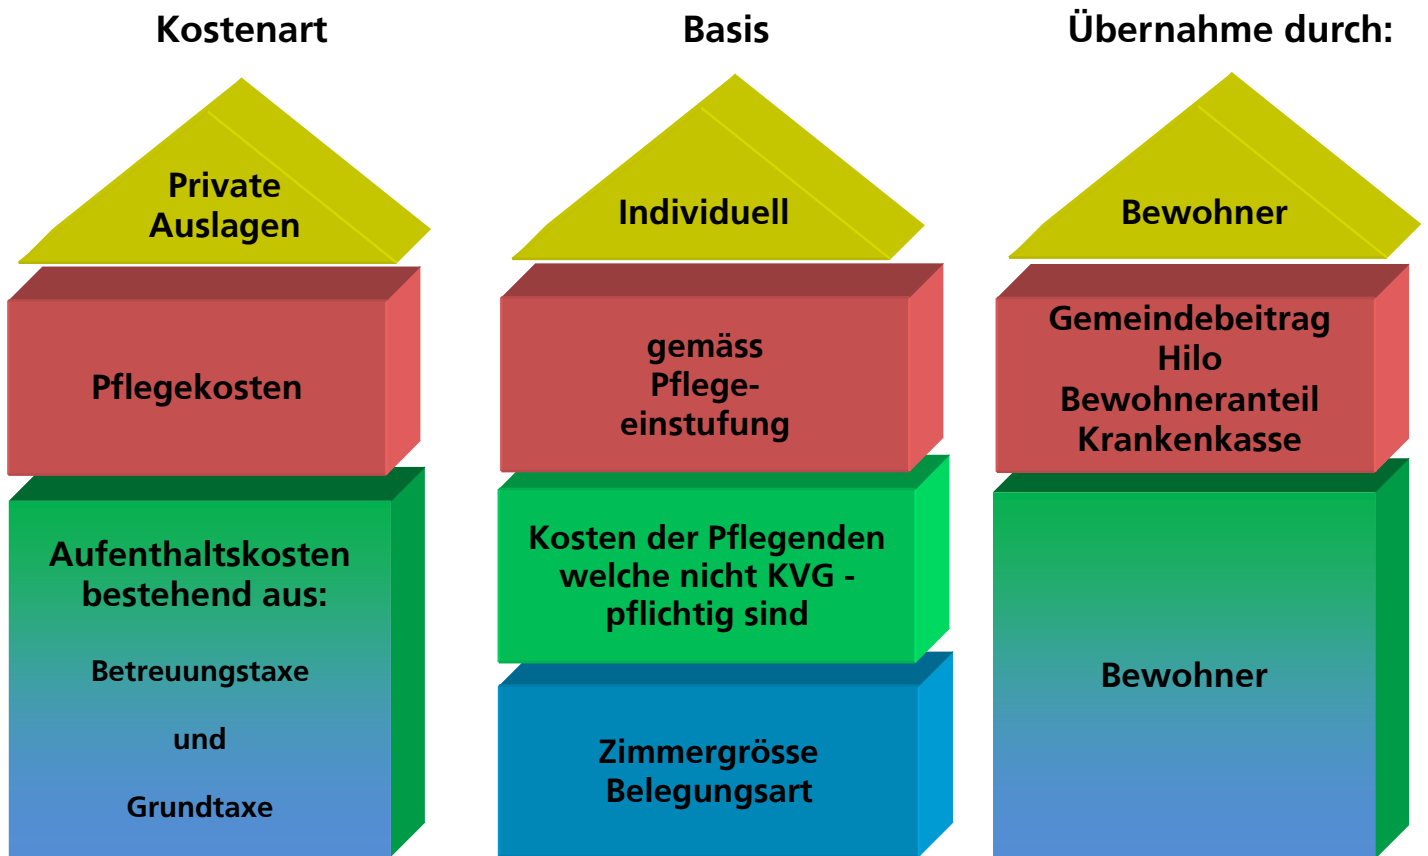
Kostenart

Private Auslagen

Pflegekosten

Aufenthaltskosten bestehend aus:

Betreuungstaxe

und

Grundtaxe

Basis

Individuell

gemäss Pflege-einstufung

Kosten der Pflegenden welche nicht KVG - pflichtig sind

Zimmergrösse Belegungsart

Übernahme durch:

Bewohner

Gemeindebeitrag
Hilo
Bewohneranteil
Krankenkasse

Bewohner